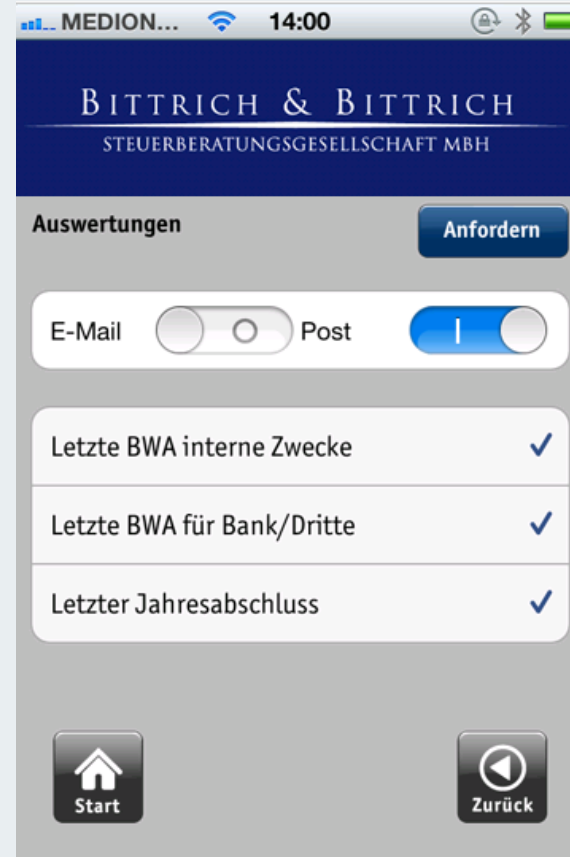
MEDION... 14:00

BITTRICH & BITTRICH
STEUERBERATUNGSGESELLSCHAFT MBH

Auswertungen

Anforden

E-Mail O Post I

Letzte BWA interne Zwecke

Letzte BWA für Bank/Dritte

Letzter Jahresabschluss

Start

Zurück